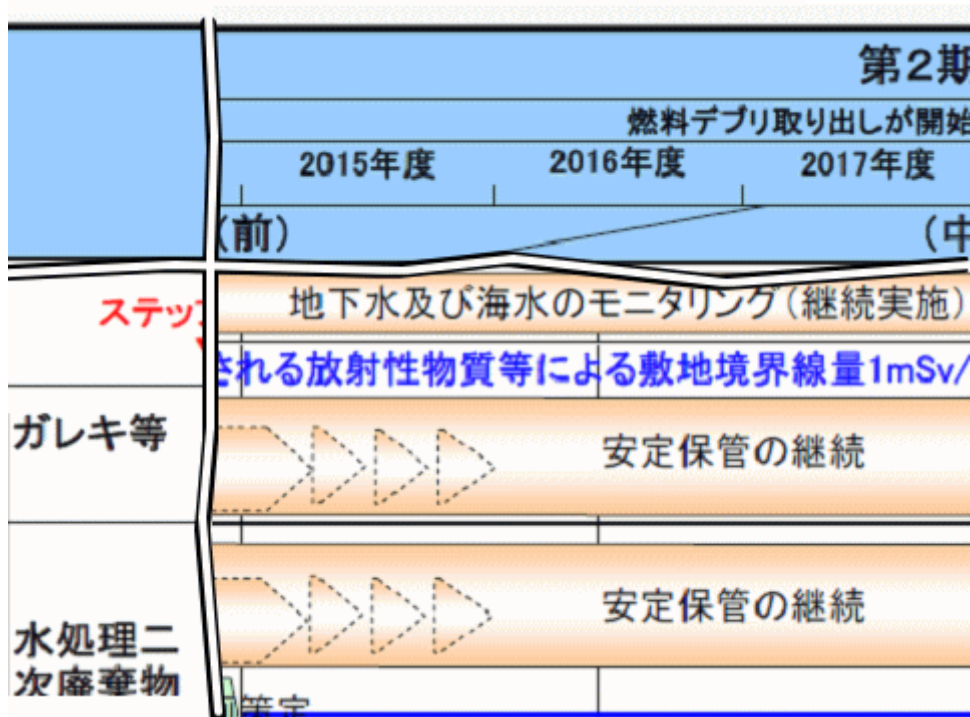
第2期

燃料デブリ取り出しが開始

2015年度 2016年度 2017年度

(前) (中

ステッ

地下水及び海水のモニタリング(継続実施)

される放射性物質等による敷地境界線量1mSv/

ガレキ等

安定保管の継続

水処理二次廃棄物

安定保管の継続

策定